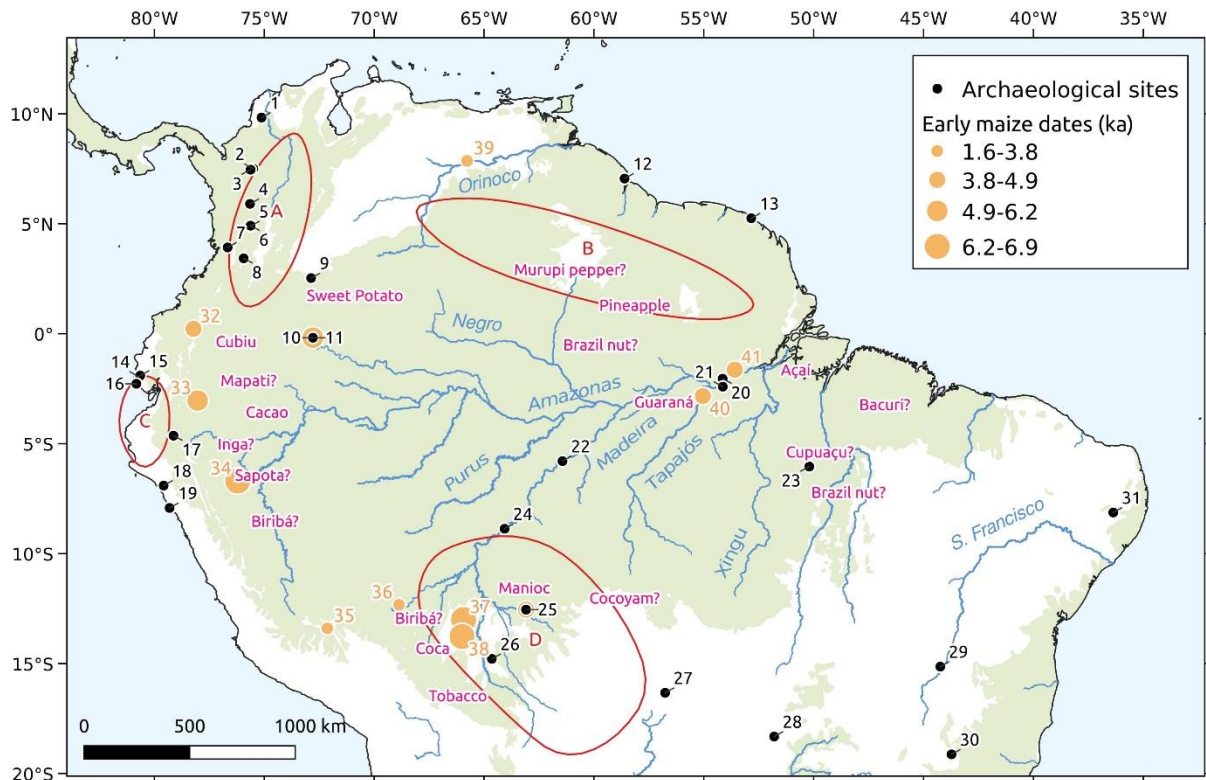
80°W 75°W 70°W 65°W 60°W 55°W 50°W 45°W 40°W 35°W

10°N
5°N
0°
5°S
10°S
15°S
20°S

Archaeological sites
Early maize dates (ka)
1.6-3.8
3.8-4.9
4.9-6.2
6.2-6.9

1
2
3
4
5
A
6
7
8
9
Sweet Potato
39
Orinoco
12
13
B
Murupi pepper?
Pineapple
32
Cubiu
10
11
Negro
Brazil nut?
14
15
16
33
Mapati?
Cacao
C
17
Inga?
34
Sapota?
18
19
Biribá?
21
41
20
Açaí
Guaraná
40
Amazonas
Bacuri?
22
Purus
Madeira
Tapajós
Cupuaçu?
23
Brazil nut?
24
Xingu
S. Francisco
31
36
Biribá?
37
Manioc
25
Cocoyam?
35
Coca
38
26
D
Tobacco
27
29
28
30
0 500 1000 km